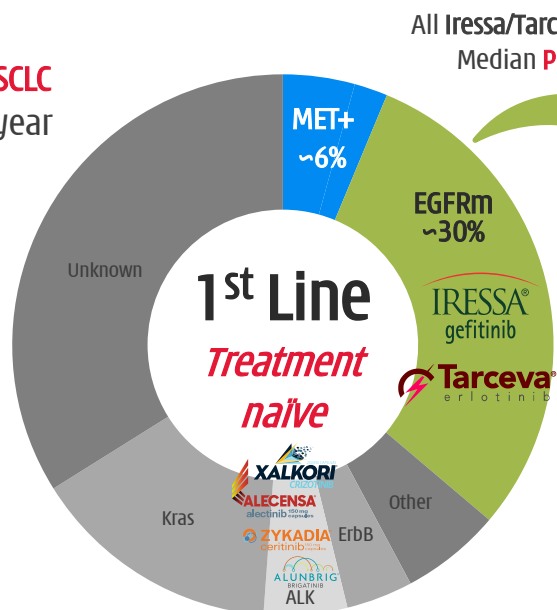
All Iressa/Tarc
Median P

SCLC
year

MET+
~6%

EGFRm
~30%

IRESSA®
gefitinib

Tarceva®
erlotinib

Unknown

$1^{st}$ Line
Treatment
naïve

XALKORI
CRIZOTINIB

ALECENSA
alectinib

ZYKADIA
ceritinib

ALUNBRIG
BRIGATINIB

Other

ErbB

Kras

ALK